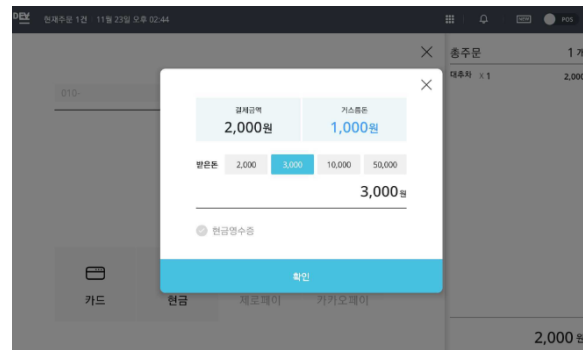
DEV 현재주문 1건 11월 23일 오후 02:44

POS

총주문 1 개

대추차 x 1 2,000

010-

결제금액
2,000원

거스름돈
1,000원

받은돈 2,000 3,000 10,000 50,000

3,000원

현금영수증

확인

카드 현금 제로페이 카카오페이

2,000 원